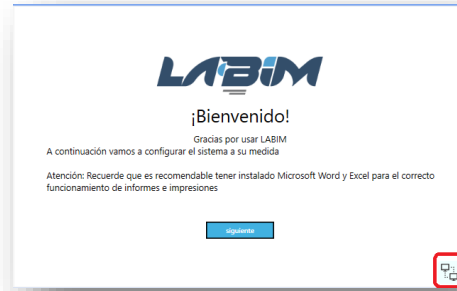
LABIM

¡Bienvenido!

Gracias por usar LABIM
A continuación vamos a configurar el sistema a su medida

Atención: Recuerde que es recomendable tener instalado Microsoft Word y Excel para el correcto funcionamiento de informes e impresiones

siguiente